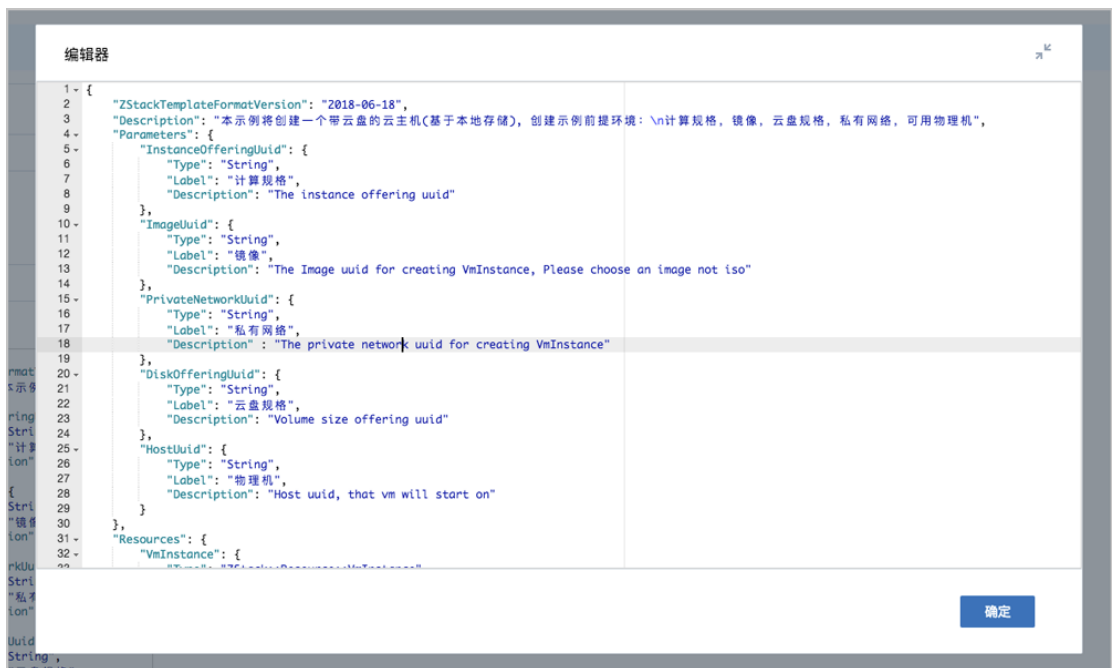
编辑器

1 {
2 "ZStackTemplateFormatVersion": "2018-06-18",
3 "Description": "本示例将创建一个带云盘的云主机(基于本地存储), 创建示例前提环境: \n计算规格, 镜像, 云盘规格, 私有网络, 可用物理机",
4 "Parameters": {
5 "InstanceOfferingUuid": {
6 "Type": "String",
7 "Label": "计算规格",
8 "Description": "The instance offering uuid"
9 },
10 "ImageUuid": {
11 "Type": "String",
12 "Label": "镜像",
13 "Description": "The Image uuid for creating VmInstance, Please choose an image not iso"
14 },
15 "PrivateNetworkUuid": {
16 "Type": "String",
17 "Label": "私有网络",
18 "Description" : "The private network uuid for creating VmInstance"
19 },
20 "DiskOfferingUuid": {
21 "Type": "String",
22 "Label": "云盘规格",
23 "Description": "Volume size offering uuid"
24 },
25 "HostUuid": {
26 "Type": "String",
27 "Label": "物理机",
28 "Description": "Host uuid, that vm will start on"
29 }
30 },
31 "Resources": {
32 "VmInstance": {
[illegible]

rmat
s示例
ring
Stri
"计算
ion"
{
Stri
"镜像
ion"
rkUu
Stri
"私有
ion"
Uuid
String",

确定